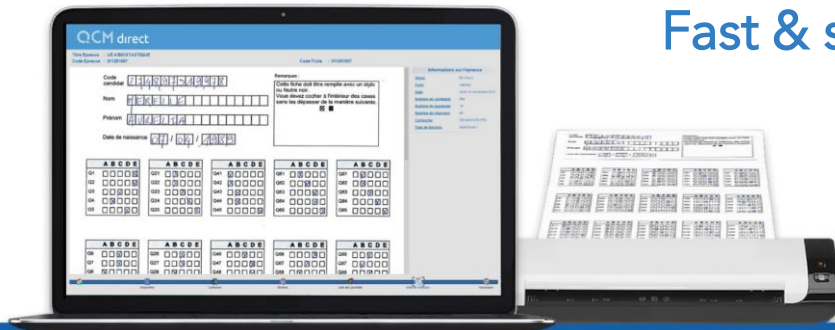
QCM direct

Fast & s

Titre Epreuve : UE A MIN STATISTIQUE
Code Epreuve : 91C001867

Code Fiche : 91C001867

Code candidat

Nom

Prénom

Date de naissance / /

Remarques :
Cette fiche doit être remplie avec un stylo ou feutre noir.
Vous devez cocher à l'intérieur des cases sans les dépasser de la manière suivante.

Informations sur l'épreuve

| A B C D E | A B C D E | A B C D E | A B C D E | A B C D E |
|---|---|---|---|---|
| Q1 | Q21 | Q41 | Q61 | Q81 |
| Q2 | Q22 | Q42 | Q62 | Q82 |
| Q3 | Q23 | Q43 | Q63 | Q83 |
| Q4 | Q24 | Q44 | Q64 | Q84 |
| Q5 | Q25 | Q45 | Q65 | Q85 |

| A B C D E | A B C D E | A B C D E | A B C D E | A B C D E |
|---|---|---|---|---|
| Q6 | Q26 | Q46 | Q66 | Q86 |
| Q7 | Q27 | Q47 | Q67 | Q87 |
| Q8 | Q28 | Q48 | Q68 | Q88 |